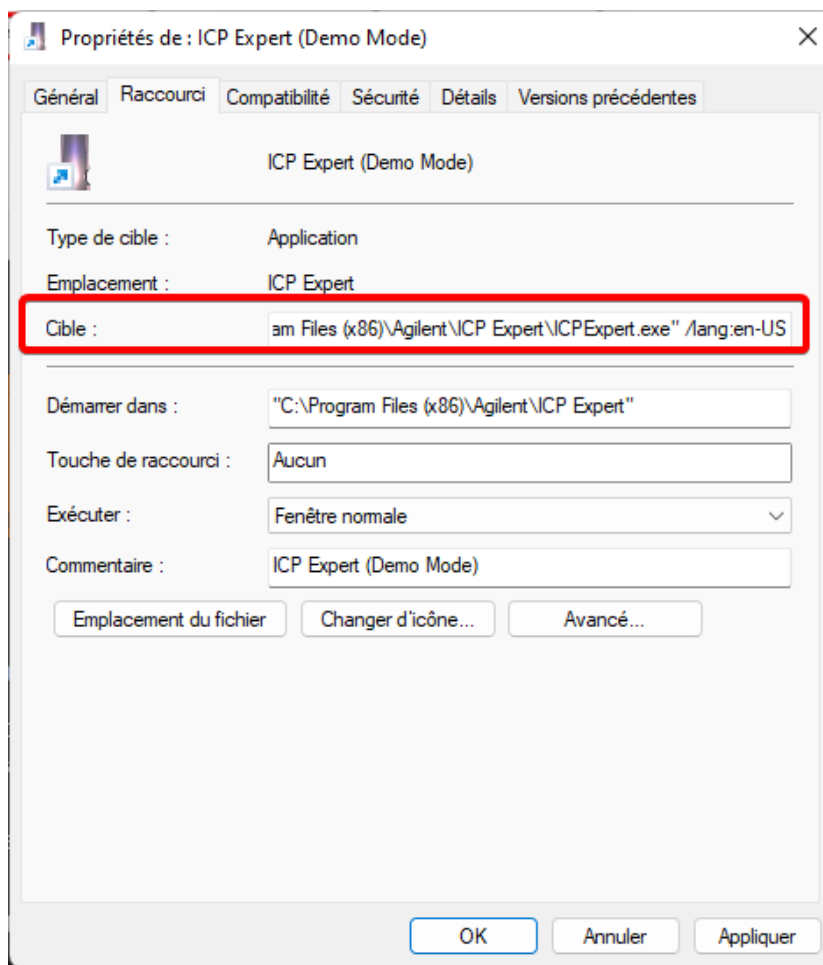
Propriétés de : ICP Expert (Demo Mode)

Général | Raccourci | Compatibilité | Sécurité | Détails | Versions précédentes

ICP Expert (Demo Mode)

Type de cible : Application

Emplacement : ICP Expert

Cible : am Files (x86)\Agilent\ICP Expert\ICPExpert.exe" /lang:en-US

Démarrer dans : "C:\Program Files (x86)\Agilent\ICP Expert"

Touche de raccourci : Aucun

Exécuter : Fenêtre normale

Commentaire : ICP Expert (Demo Mode)

Emplacement du fichier | Changer d'icône... | Avancé...

OK | Annuler | Appliquer